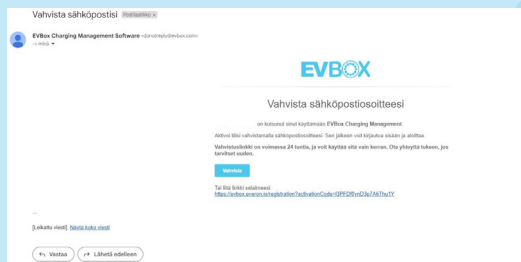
Vahvista sähköpostisi Postilaatikko ×

EVBox Charging Management Software <donotreply@evbox.com>
→ minä

EVBOX

Vahvista sähköpostiosoitteesi

on kutsunut sinut käyttämään EVBox Charging Management.

Aktivoi tilisi vahvistamalla sähköpostiosoitteesi. Sen jälkeen voit kirjautua sisään ja aloittaa.

Vahvistuslinkki on voimassa 24 tuntia, ja voit käyttää sitä vain kerran. Ota yhteyttä tukeen, jos tarvitset uuden.

Vahvista

Tai liitä linkki selaimeesi:
https://evbox.everon.io/registration?activationCode=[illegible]

...

[Leikattu viesti] Näytä koko viesti

Vastaa Lähetä edelleen